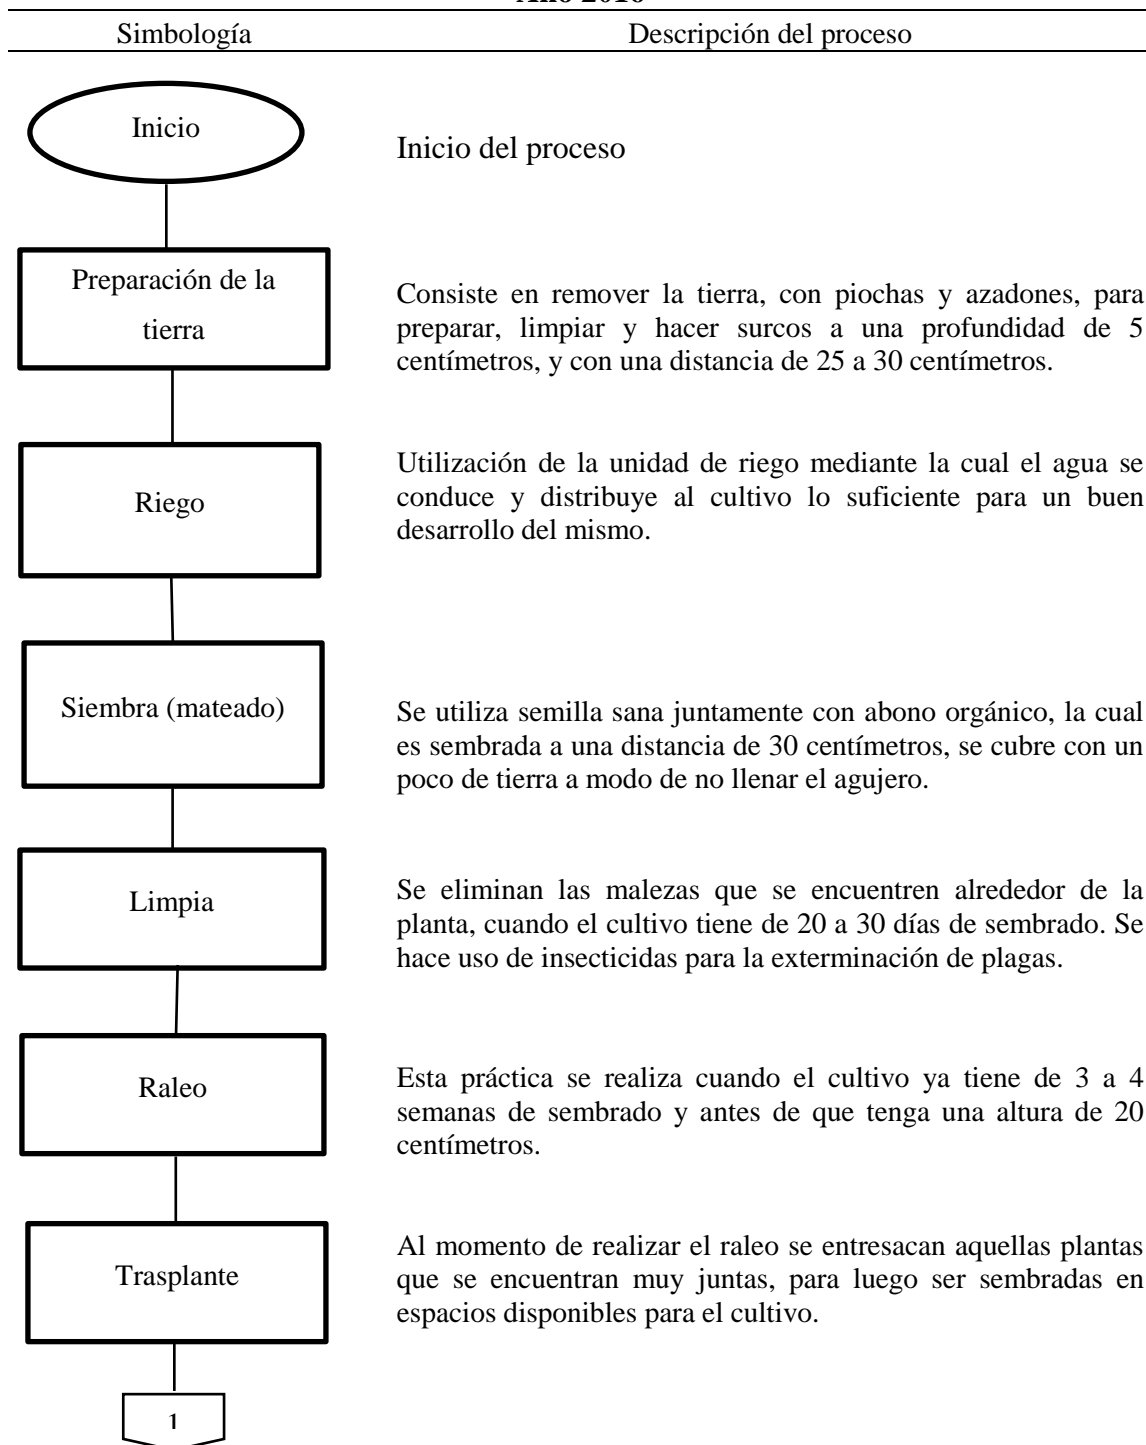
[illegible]

| Simbología | Descripción del proceso |
|---|---|
| Inicio | Inicio del proceso |
| Preparación de la tierra | Consiste en remover la tierra, con piochas y azadones, para preparar, limpiar y hacer surcos a una profundidad de 5 centímetros, y con una distancia de 25 a 30 centímetros. |
| Riego | Utilización de la unidad de riego mediante la cual el agua se conduce y distribuye al cultivo lo suficiente para un buen desarrollo del mismo. |
| Siembra (mateado) | Se utiliza semilla sana juntamente con abono orgánico, la cual es sembrada a una distancia de 30 centímetros, se cubre con un poco de tierra a modo de no llenar el agujero. |
| Limpia | Se eliminan las malezas que se encuentren alrededor de la planta, cuando el cultivo tiene de 20 a 30 días de sembrado. Se hace uso de insecticidas para la exterminación de plagas. |
| Raleo | Esta práctica se realiza cuando el cultivo ya tiene de 3 a 4 semanas de sembrado y antes de que tenga una altura de 20 centímetros. |
| Trasplante | Al momento de realizar el raleo se entresacan aquellas plantas que se encuentran muy juntas, para luego ser sembradas en espacios disponibles para el cultivo. |
| 1 | |